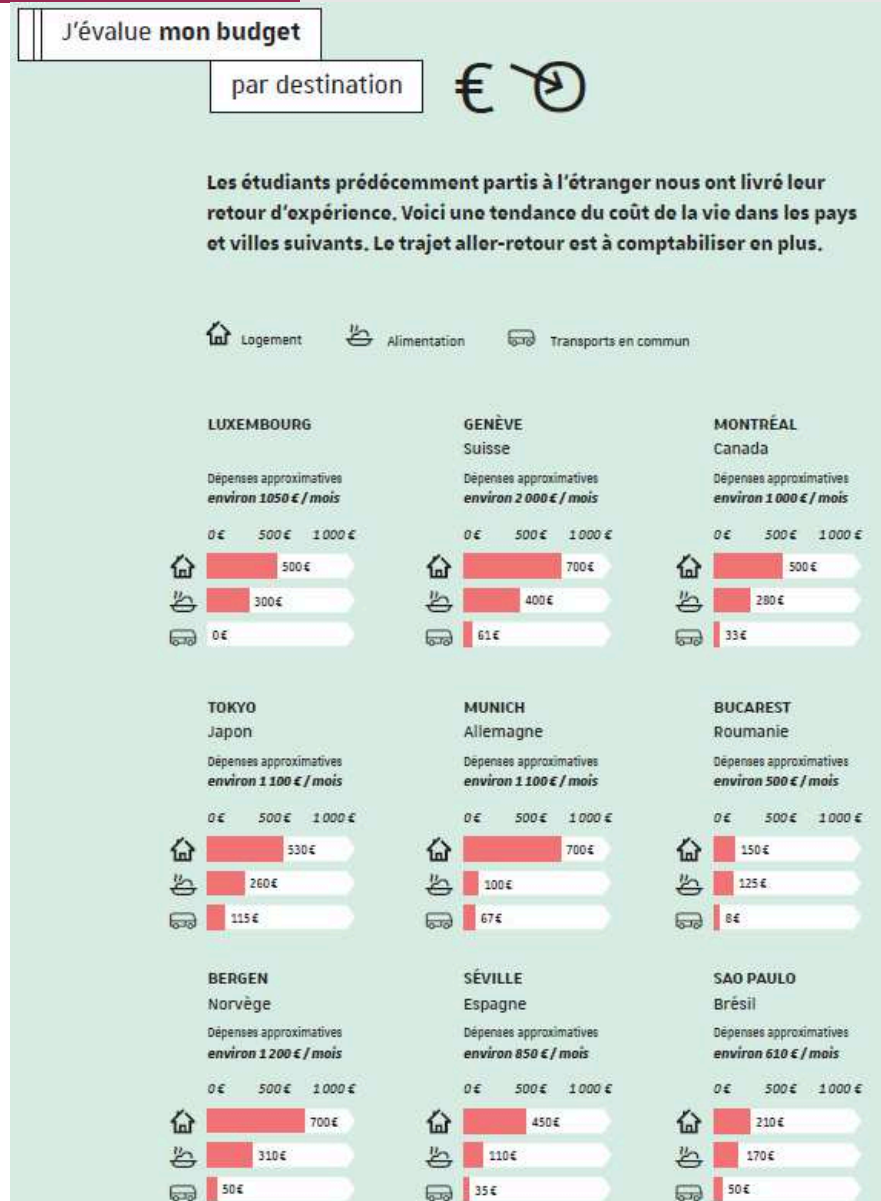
J'évalue **mon budget**

par destination

Les étudiants précédemment partis à l'étranger nous ont livré leur retour d'expérience. Voici une tendance du coût de la vie dans les pays et villes suivants. Le trajet aller-retour est à comptabiliser en plus.

Logement Alimentation Transports en commun

LUXEMBOURG

Dépenses approximatives
environ 1050 € / mois

0€ 500€ 1 000€

500€
300€
0€

GENÈVE
Suisse

Dépenses approximatives
environ 2 000 € / mois

0€ 500€ 1 000€

700€
400€
61€

MONTRÉAL
Canada

Dépenses approximatives
environ 1 000 € / mois

0€ 500€ 1 000€

500€
280€
33€

TOKYO
Japon

Dépenses approximatives
environ 1 100 € / mois

0€ 500€ 1 000€

530€
260€
115€

MUNICH
Allemagne

Dépenses approximatives
environ 1 100 € / mois

0€ 500€ 1 000€

700€
100€
67€

BUCAREST
Roumanie

Dépenses approximatives
environ 500 € / mois

0€ 500€ 1 000€

150€
125€
8€

BERGEN
Norvège

Dépenses approximatives
environ 1 200 € / mois

0€ 500€ 1 000€

700€
310€
50€

SÉVILLE
Espagne

Dépenses approximatives
environ 850 € / mois

0€ 500€ 1 000€

450€
110€
35€

SAO PAULO
Brésil

Dépenses approximatives
environ 610 € / mois

0€ 500€ 1 000€

210€
170€
50€